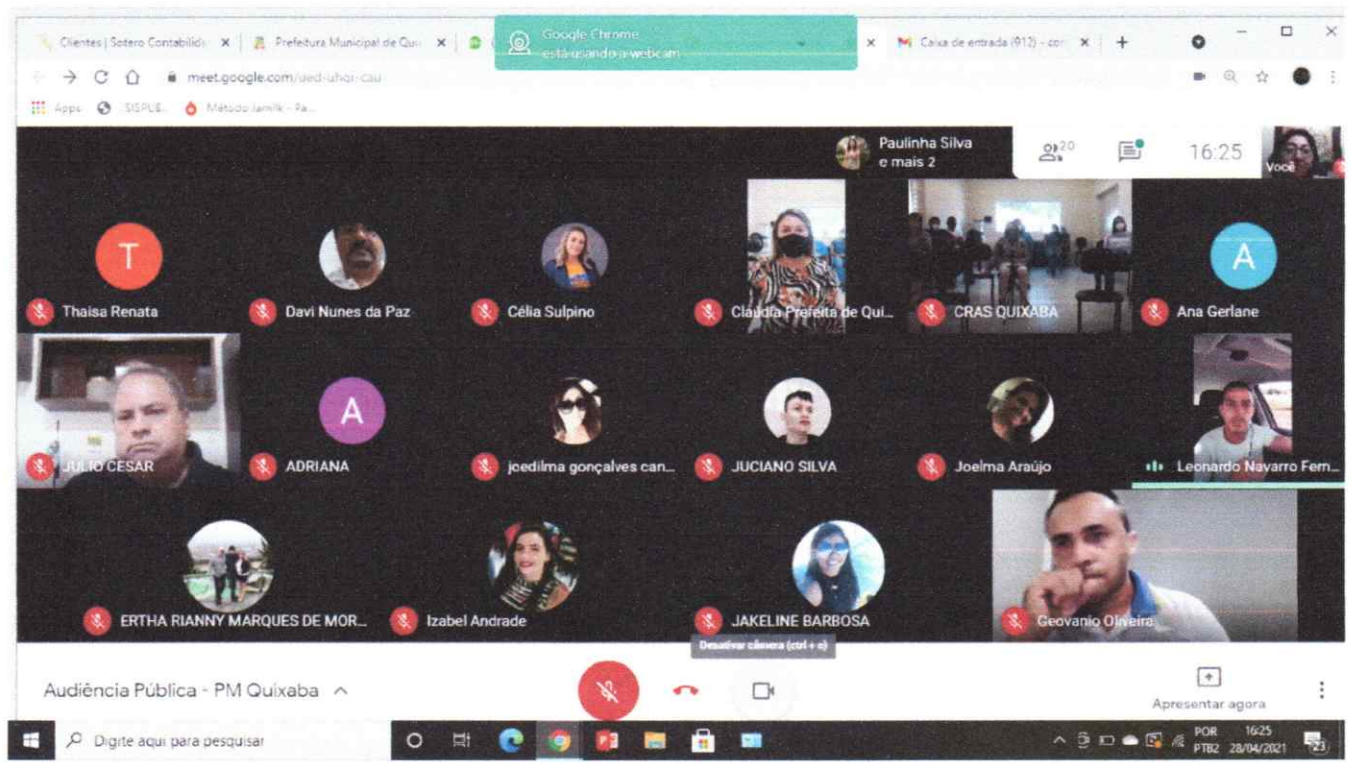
Clientes | Sotero Contabilidade ×
Prefeitura Municipal de Qui ×
Google Chrome
está usando a webcam
×
Caixa de entrada (912) - con ×
+
meet.google.com/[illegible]
Apps
SISPLE
Método Jamilk - Pa...
Paulinha Silva
e mais 2
20
16:25
Você
T
Thaisa Renata
Davi Nunes da Paz
Célia Sulpino
Claudia Prefeita de Qui...
CRAS QUIXABA
A
Ana Gerlane
JULIO CESAR
A
ADRIANA
joedilma gonçalves can...
JUCIANO SILVA
Joelma Araújo
Leonardo Navarro Fern...
ERTHA RIANNY MARQUES DE MOR...
Izabel Andrade
JAKELINE BARBOSA
Geovanio Oliveira
Desativar câmera (ctrl + e)
Audiência Pública - PM Quixaba
Apresentar agora
Digite aqui para pesquisar
POR
PTB2
16:25
28/04/2021
23